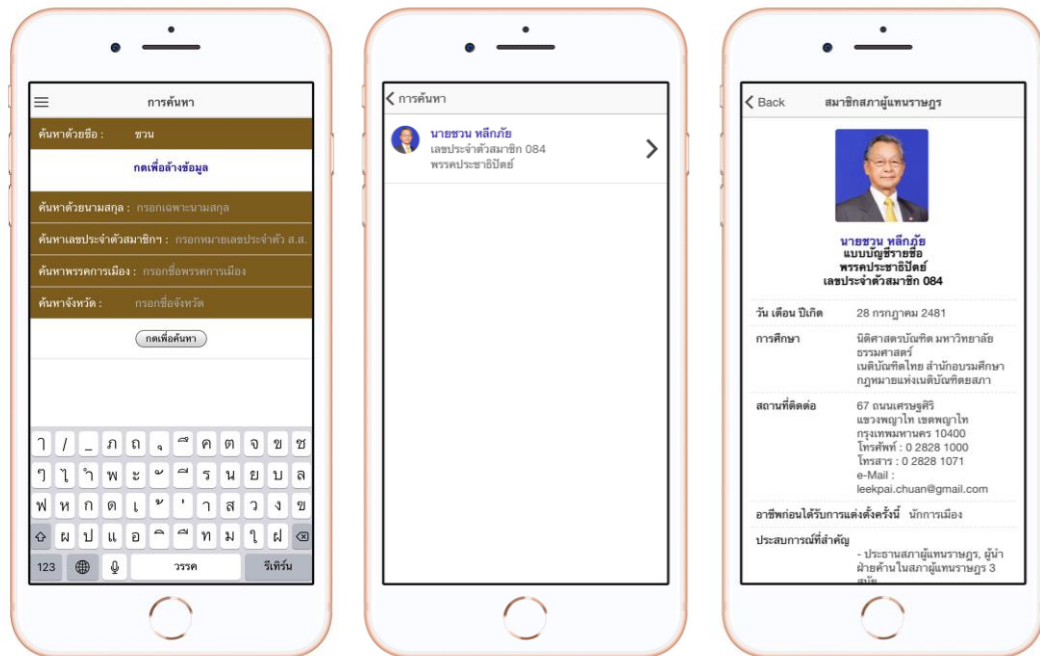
การค้นหา

ค้นหาด้วยชื่อ : ชวน

กดเพื่อล้างข้อมูล

ค้นหาด้วยนามสกุล : กรอกเฉพาะนามสกุล

ค้นหาเลขประจำตัวสมาชิกา : กรอกหมายเลขประจำตัว ส.ส.

ค้นหาพรรคการเมือง : กรอกชื่อพรรคการเมือง

ค้นหาจังหวัด : กรอกชื่อจังหวัด

กดเพื่อค้นหา

ๅ / _ ภ ถ ุ ึ ค ต จ ข ช
ๆ ไ ำ พ ะ ั ี ร น ย บ ล
ฟ ห ก ด เ ้ ่ า ส ว ง ฃ
ผ ป แ อ ิ ื ท ม ใ ฝ
123 วรรค รีเทิร์น

การค้นหา

นายชวน หลีกภัย
เลขประจำตัวสมาชิก 084
พรรคประชาธิปัตย์

Back สมาชิกสภาผู้แทนราษฎร

นายชวน หลีกภัย
แบบบัญชีรายชื่อ
พรรคประชาธิปัตย์
เลขประจำตัวสมาชิก 084

วัน เดือน ปีเกิด 28 กรกฎาคม 2481

การศึกษา นิติศาสตรบัณฑิต มหาวิทยาลัยธรรมศาสตร์ เนติบัณฑิตไทย สำนักอบรมศึกษากฎหมายแห่งเนติบัณฑิตยสภา

สถานที่ติดต่อ 67 ถนนเศรษฐศิริ แขวงพญาไท เขตพญาไท กรุงเทพมหานคร 10400 โทรศัพท์ : 0 2828 1000 โทรสาร : 0 2828 1071 e-Mail : leekpai.chuan@gmail.com

อาชีพก่อนได้รับการแต่งตั้งครั้งนี้ นักการเมือง

ประสบการณ์ที่สำคัญ - ประธานสภาผู้แทนราษฎร, ผู้นำฝ่ายค้านในสภาผู้แทนราษฎร 3 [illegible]